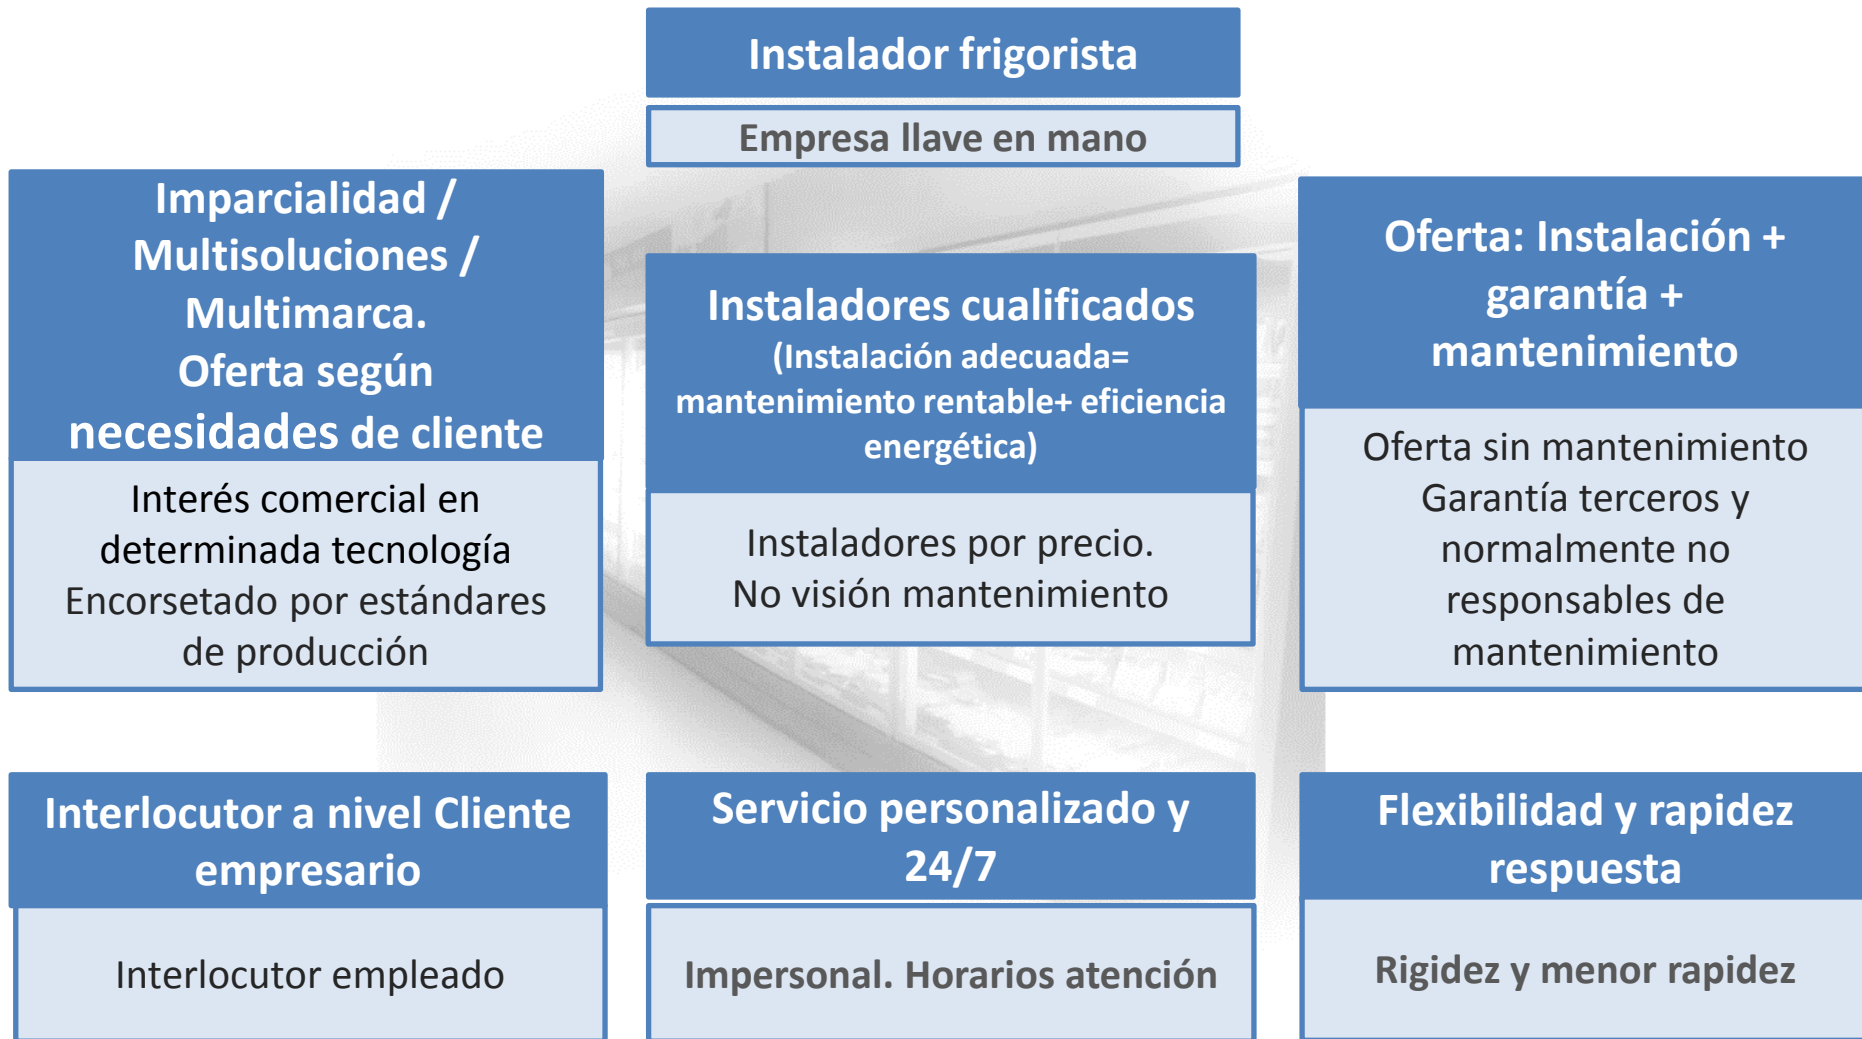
Instalador frigorista

Empresa llave en mano

Imparcialidad / Multisoluciones / Multimarca. Oferta según necesidades de cliente

Interés comercial en determinada tecnología
Encorsetado por estándares de producción

Instaladores cualificados
(Instalación adecuada= mantenimiento rentable+ eficiencia energética)

Instaladores por precio.
No visión mantenimiento

Oferta: Instalación + garantía + mantenimiento

Oferta sin mantenimiento
Garantía terceros y normalmente no responsables de mantenimiento

Interlocutor a nivel Cliente empresario

Interlocutor empleado

Servicio personalizado y 24/7

Impersonal. Horarios atención

Flexibilidad y rapidez respuesta

Rigidez y menor rapidez